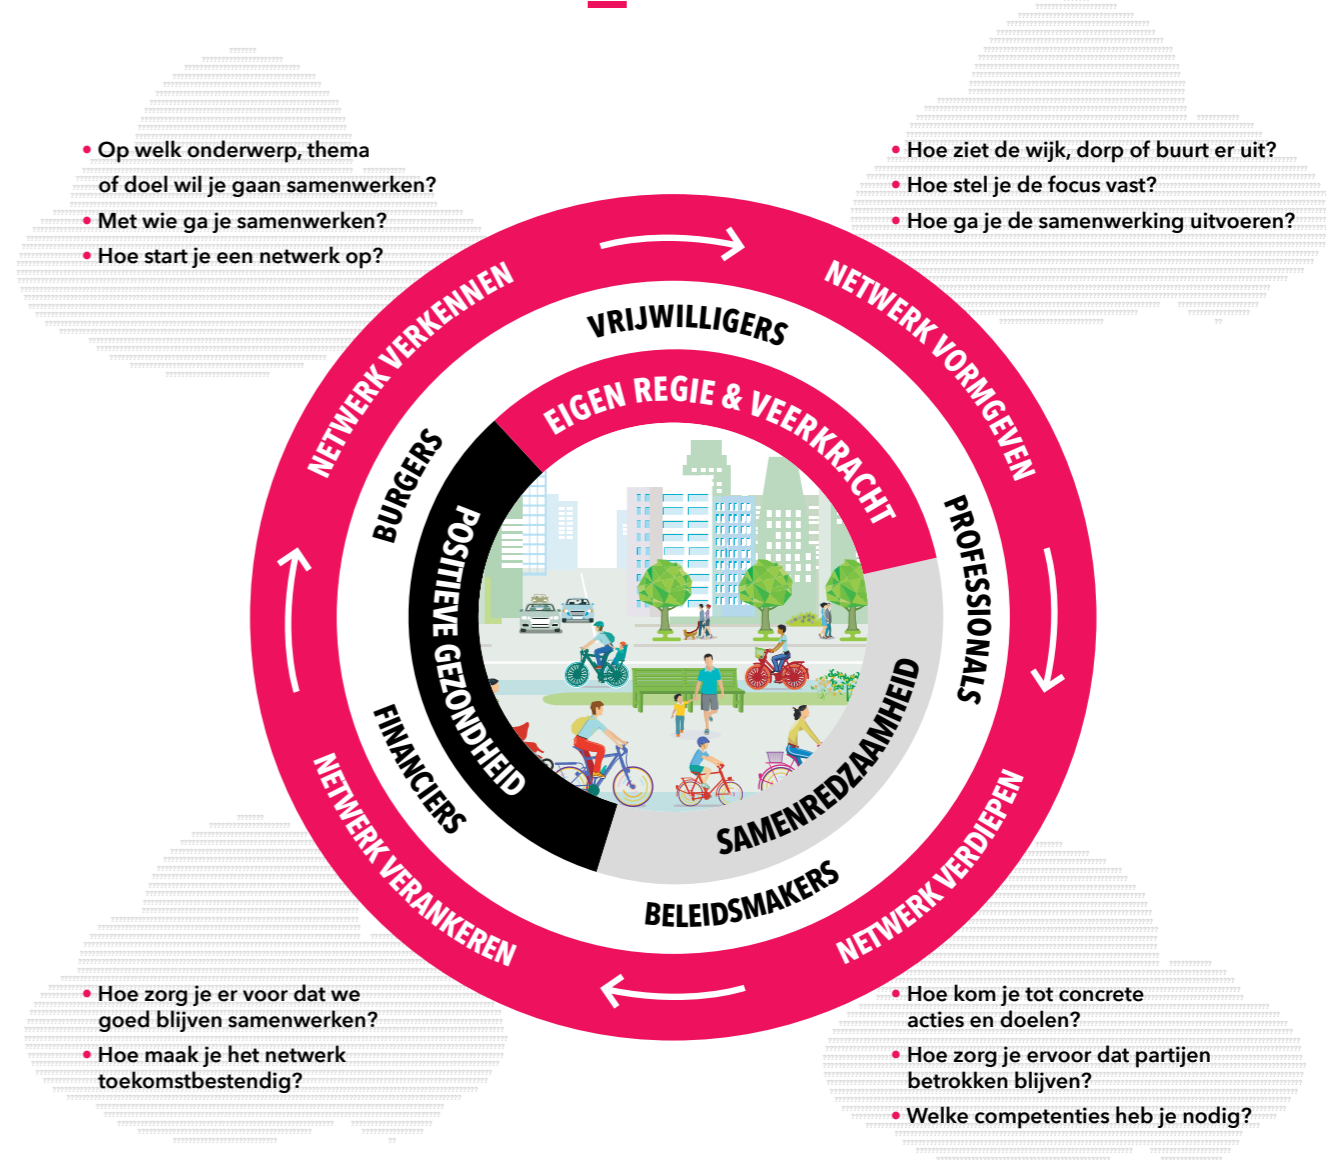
• Op welk onderwerp, thema of doel wil je gaan samenwerken?
• Met wie ga je samenwerken?
• Hoe start je een netwerk op?

• Hoe ziet de wijk, dorp of buurt er uit?
• Hoe stel je de focus vast?
• Hoe ga je de samenwerking uitvoeren?

NETWERK VERKENNEN

NETWERK VORMGEVEN

NETWERK VERDIEPEN

NETWERK VERANKEREN

VRIJWILLIGERS

PROFESSIONALS

BELEIDSMAKERS

FINANCIERS

BURGERS

EIGEN REGIE & VEERKRACHT

SAMENREDZAAMHEID

POSITIEVE GEZONDHEID

• Hoe zorg je er voor dat we goed blijven samenwerken?
• Hoe maak je het netwerk toekomstbestendig?

• Hoe kom je tot concrete acties en doelen?
• Hoe zorg je ervoor dat partijen betrokken blijven?
• Welke competenties heb je nodig?